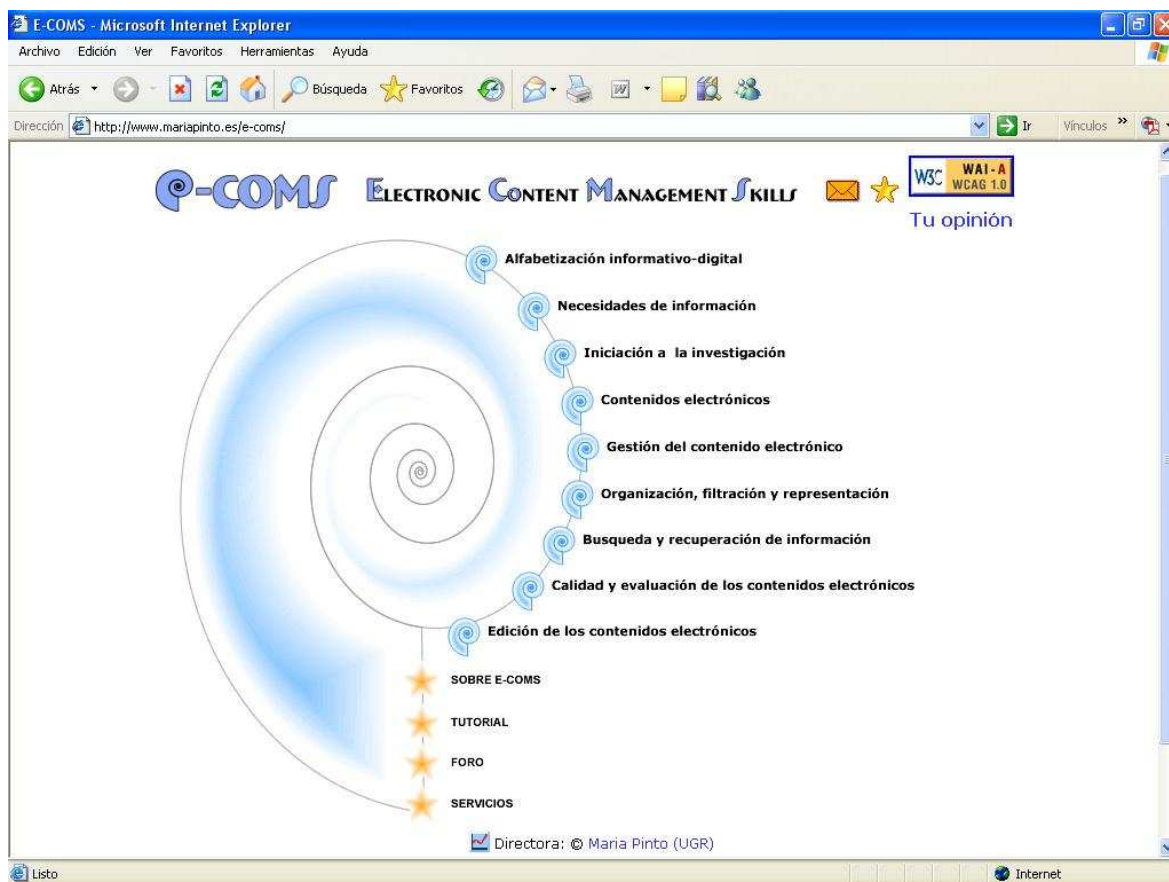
E-COMS - Microsoft Internet Explorer

Archivo Edición Ver Favoritos Herramientas Ayuda

Atrás Búsqueda Favoritos

Dirección http://www.mariapinto.es/e-coms/ Ir Vínculos

E-COMS ELECTRONIC CONTENT MANAGEMENT SKILLS

W3C WAI-A WCAG 1.0

Tu opinión

Alfabetización informativo-digital

Necesidades de información

Iniciación a la investigación

Contenidos electrónicos

Gestión del contenido electrónico

Organización, filtración y representación

Busqueda y recuperación de información

Calidad y evaluación de los contenidos electrónicos

Edición de los contenidos electrónicos

SOBRE E-COMS

TUTORIAL

FORO

SERVICIOS

Directora: © Maria Pinto (UGR)

Listo

Internet